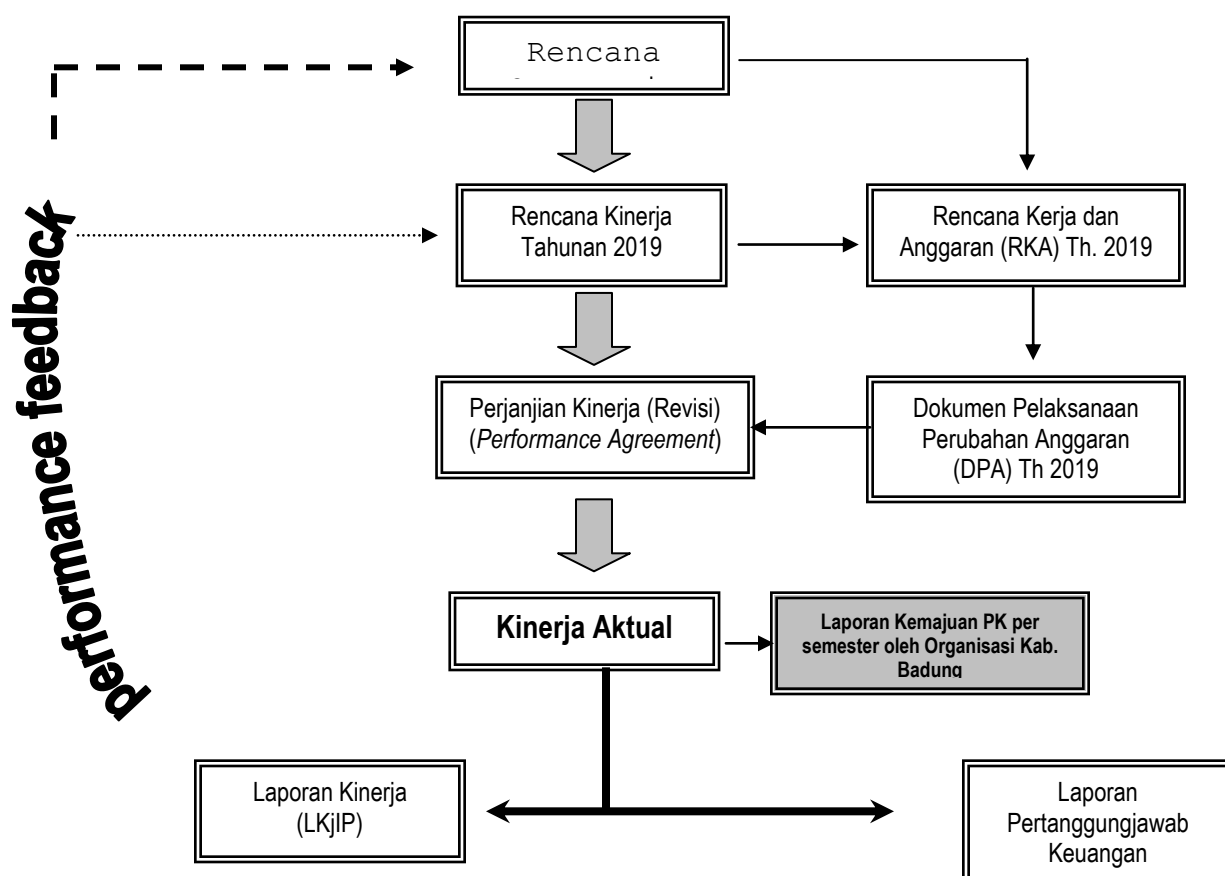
performance feedback

Rencana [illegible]

Rencana Kinerja Tahunan 2019

Rencana Kerja dan Anggaran (RKA) Th. 2019

Perjanjian Kinerja (Revisi) (*Performance Agreement*)

Dokumen Pelaksanaan Perubahan Anggaran (DPA) Th 2019

**Kinerja Aktual**

**Laporan Kemajuan PK per semester oleh Organisasi Kab. Badung**

Laporan Kinerja (LKjIP)

Laporan Pertanggungjawab Keuangan